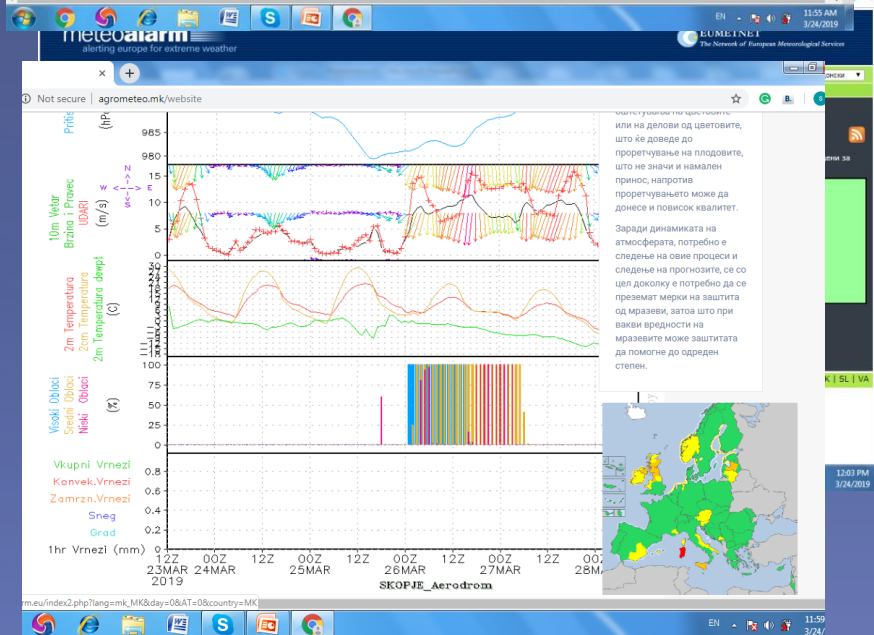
EN 11:55 AM 3/24/2019

meteoalarm
alerting europe for extreme weather

EUMETNET
The Network of European Meteorological Services

Not secure | agrometeo.mk/website

Pritis (hPa)
985
980

10m Vetar Brzina i Pravec UDARI (m/s)
N E S W
15
10
5
0

2m Temperatura 2cm Temperatura 2m Temperatura dewpt (C)
30
24
18
12
6
0
-6
-12
-15

Visoki Oblaci Sredni Oblaci Niski Oblaci (%)
100
75
50
25
0

Vkupni Vrnezi
Konvek.Vrnezi
Zamrzn.Vrnezi
Sneg
Grad
1hr Vrnezi (mm)
0.8
0.6
0.4
0.2
0

12Z 23MAR 2019
00Z 24MAR
12Z
00Z 25MAR
12Z
00Z 26MAR
12Z
00Z 27MAR
12Z
00Z 28MA

SKOPJE_Aerodrom

одговарува на цветовите или на делови од цветовите, што ќе доведе до проретчување на плодовите, што не значи и намален принос, напротив проретчувањето може да донесе и повисок квалитет.

Заради динамиката на атмосферата, потребно е следење на овие процеси и следење на прогнозите, се со цел доколку е потребно да се преземат мерки на заштита од мразеви, затоа што при вакви вредности на мразевите може заштитата да помогне до одреден степен.

онски
дени за
K | SL | VA

12:03 PM 3/24/2019

rm.eu/index2.php?lang=mk_MK&day=0&AT=0&country=MK

EN 11:59 3/24/